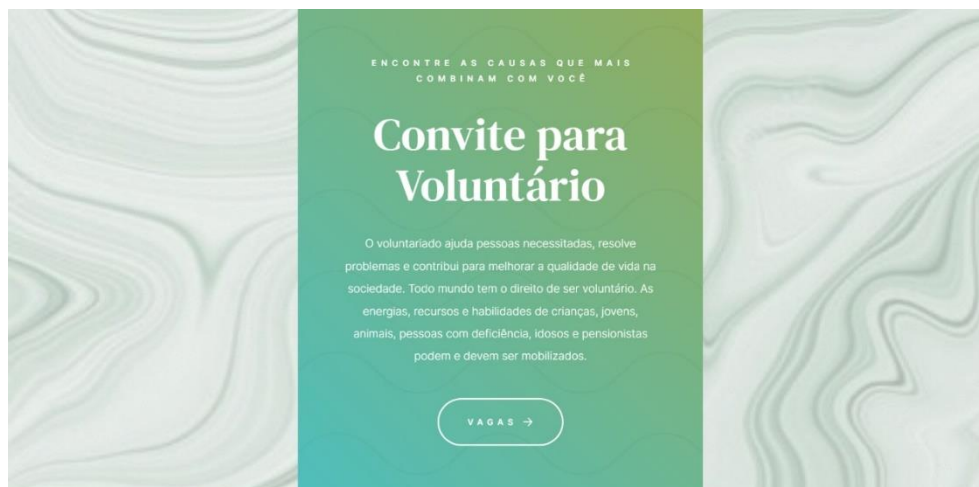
ENCONTRE AS CAUSAS QUE MAIS COMBINAM COM VOCÊ

Convite para Voluntário

O voluntariado ajuda pessoas necessitadas, resolve problemas e contribui para melhorar a qualidade de vida na sociedade. Todo mundo tem o direito de ser voluntário. As energias, recursos e habilidades de crianças, jovens, animais, pessoas com deficiência, idosos e pensionistas podem e devem ser mobilizados.

VAGAS →